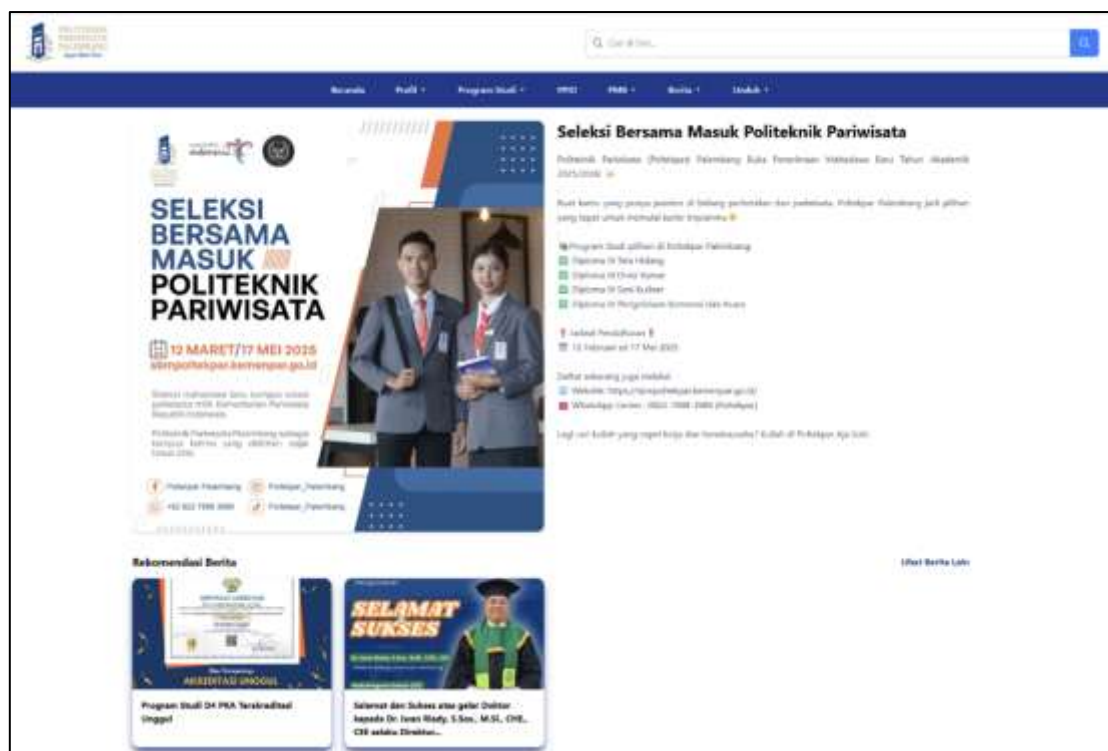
POLITEKNIK PARIWISATA PALEMBANG

Q Cari di sini...

Beranda Profil Program Studi PPID PMB Berita Unduh

SELEKSI BERSAMA MASUK POLITEKNIK PARIWISATA

12 MARET/17 MEI 2025
sbmpoltekpar.kemenpar.go.id

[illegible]

Poltekpar Palembang Poltekpar_Palembang
+62 822 7888 3989 Poltekpar_Palembang

Seleksi Bersama Masuk Politeknik Pariwisata

Politeknik Pariwisata (Poltekpar) Palembang Buka Penerimaan Mahasiswa Baru Tahun Akademik 2025/2026

Buat kamu yang punya passion di bidang perhotelan dan pariwisata, Poltekpar Palembang jadi pilihan yang tepat untuk memulai karier impianmu

Program Studi pilihan di Poltekpar Palembang:
Diploma IV Tata Hidang
Diploma III Divisi Kamar
Diploma IV Seni Kuliner
Diploma IV Pengelolaan Konvensi dan Acara

Jadwal Pendaftaran
12 Februari s/d 17 Mei 2025

Daftar sekarang juga melalui:
Website: https://sbmpoltekpar.kemenpar.go.id
WhatsApp Center: 0822-7888-3989 (Poltekpar)

Lagi cari kuliah yang ngeri kerja dan berwirausaha? Kuliah di Poltekpar Aja Gak...

Rekomendasi Berita

Lihat Berita Lain

AKREDITASI UNGGUL

Program Studi D4 PKA Terakreditasi Unggul

SELAMAT SUKSES

Selamat dan Sukses atas gelar Doktor kepada Dr. Iwan Riady, S.Sos., M.Si., CHE., CSE selaku Direktur...